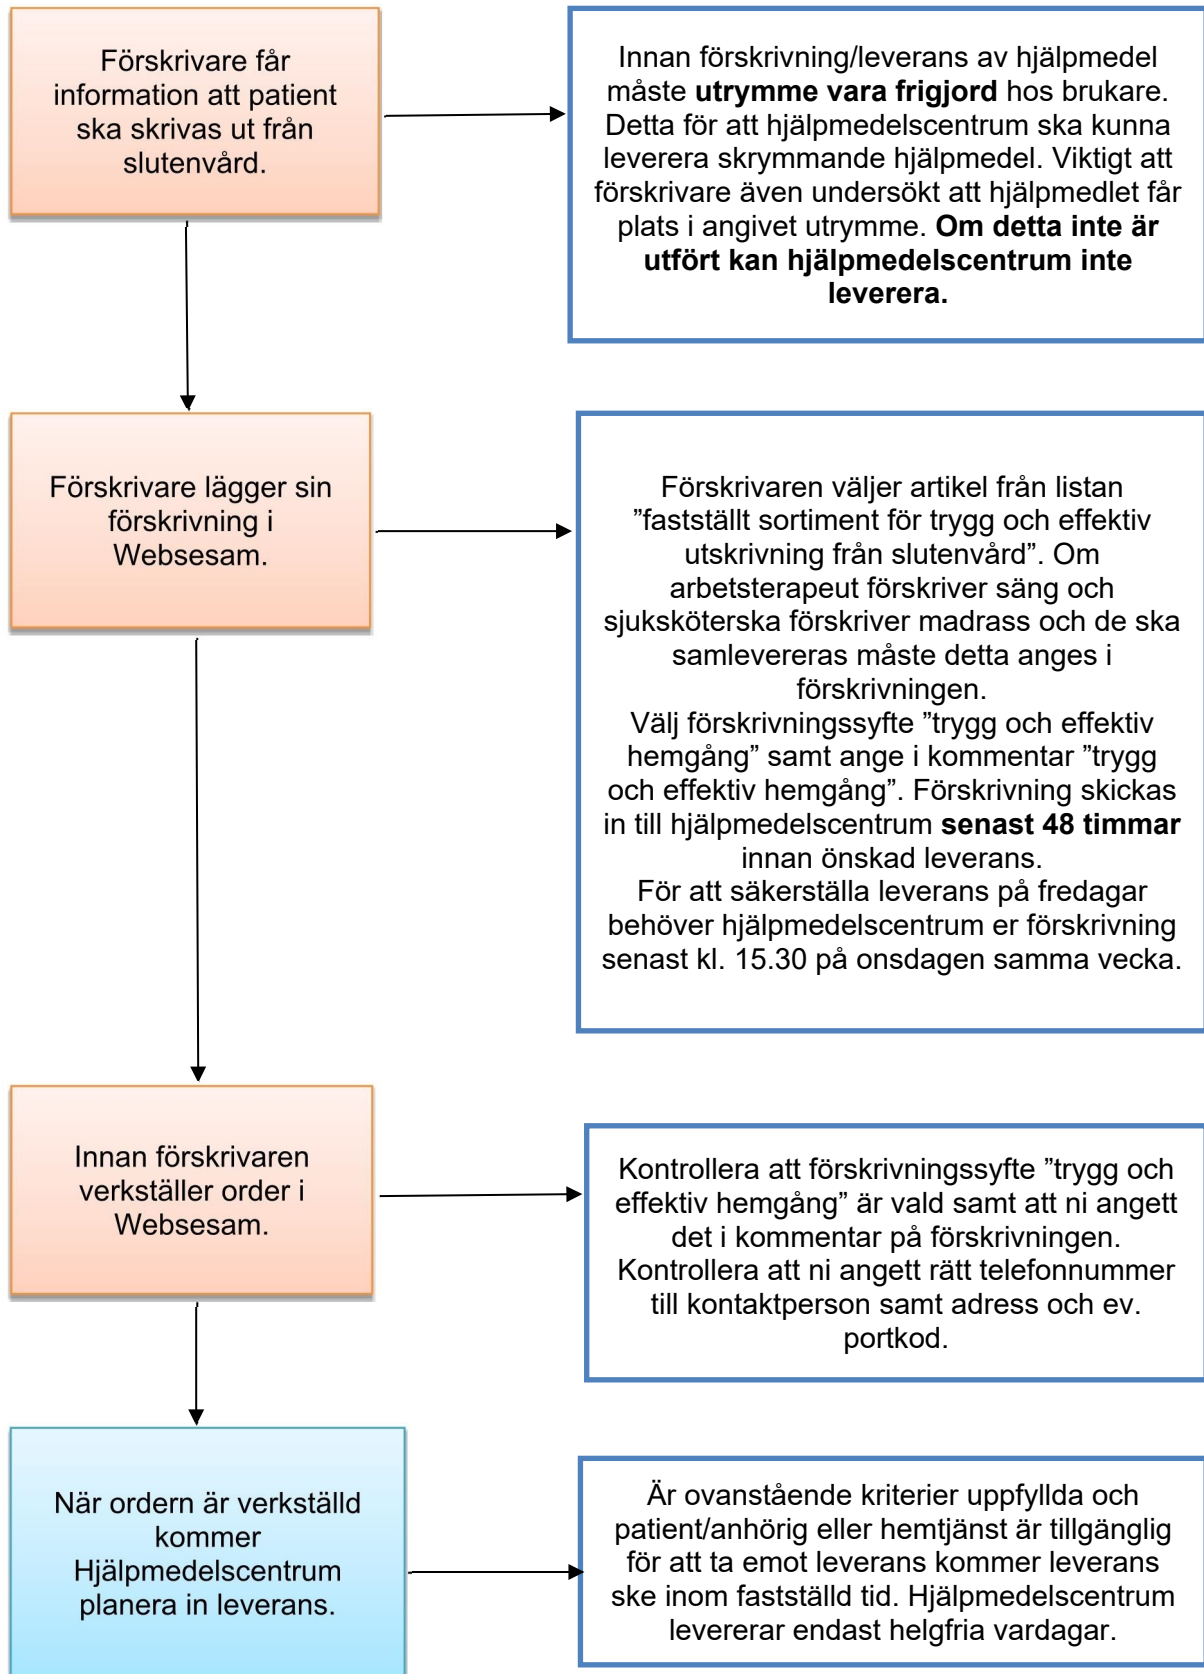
Förskrivare får information att patient ska skrivas ut från slutenvård.

Innan förskrivning/leverans av hjälpmedel måste **utrymme vara frigjord** hos brukare. Detta för att hjälpmedelscentrum ska kunna leverera skrymmande hjälpmedel. Viktigt att förskrivare även undersökt att hjälpmedlet får plats i angivet utrymme. **Om detta inte är utfört kan hjälpmedelscentrum inte leverera.**

Förskrivare lägger sin förskrivning i Websesam.

Förskrivaren väljer artikel från listan ”fastställt sortiment för trygg och effektiv utskrivning från slutenvård”. Om arbetsterapeut förskriver säng och sjuksköterska förskriver madrass och de ska samlevereras måste detta anges i förskrivningen.
Välj förskrivningssyfte ”trygg och effektiv hemgång” samt ange i kommentar ”trygg och effektiv hemgång”. Förskrivning skickas in till hjälpmedelscentrum **senast 48 timmar** innan önskad leverans.
För att säkerställa leverans på fredagar behöver hjälpmedelscentrum er förskrivning senast kl. 15.30 på onsdagen samma vecka.

Innan förskrivaren verkställer order i Websesam.

Kontrollera att förskrivningssyfte ”trygg och effektiv hemgång” är vald samt att ni angett det i kommentar på förskrivningen. Kontrollera att ni angett rätt telefonnummer till kontaktperson samt adress och ev. portkod.

När ordern är verkställd kommer Hjälpmedelscentrum planera in leverans.

Är ovanstående kriterier uppfyllda och patient/anhörig eller hemtjänst är tillgänglig för att ta emot leverans kommer leverans ske inom fastställd tid. Hjälpmedelscentrum levererar endast helgfria vardagar.